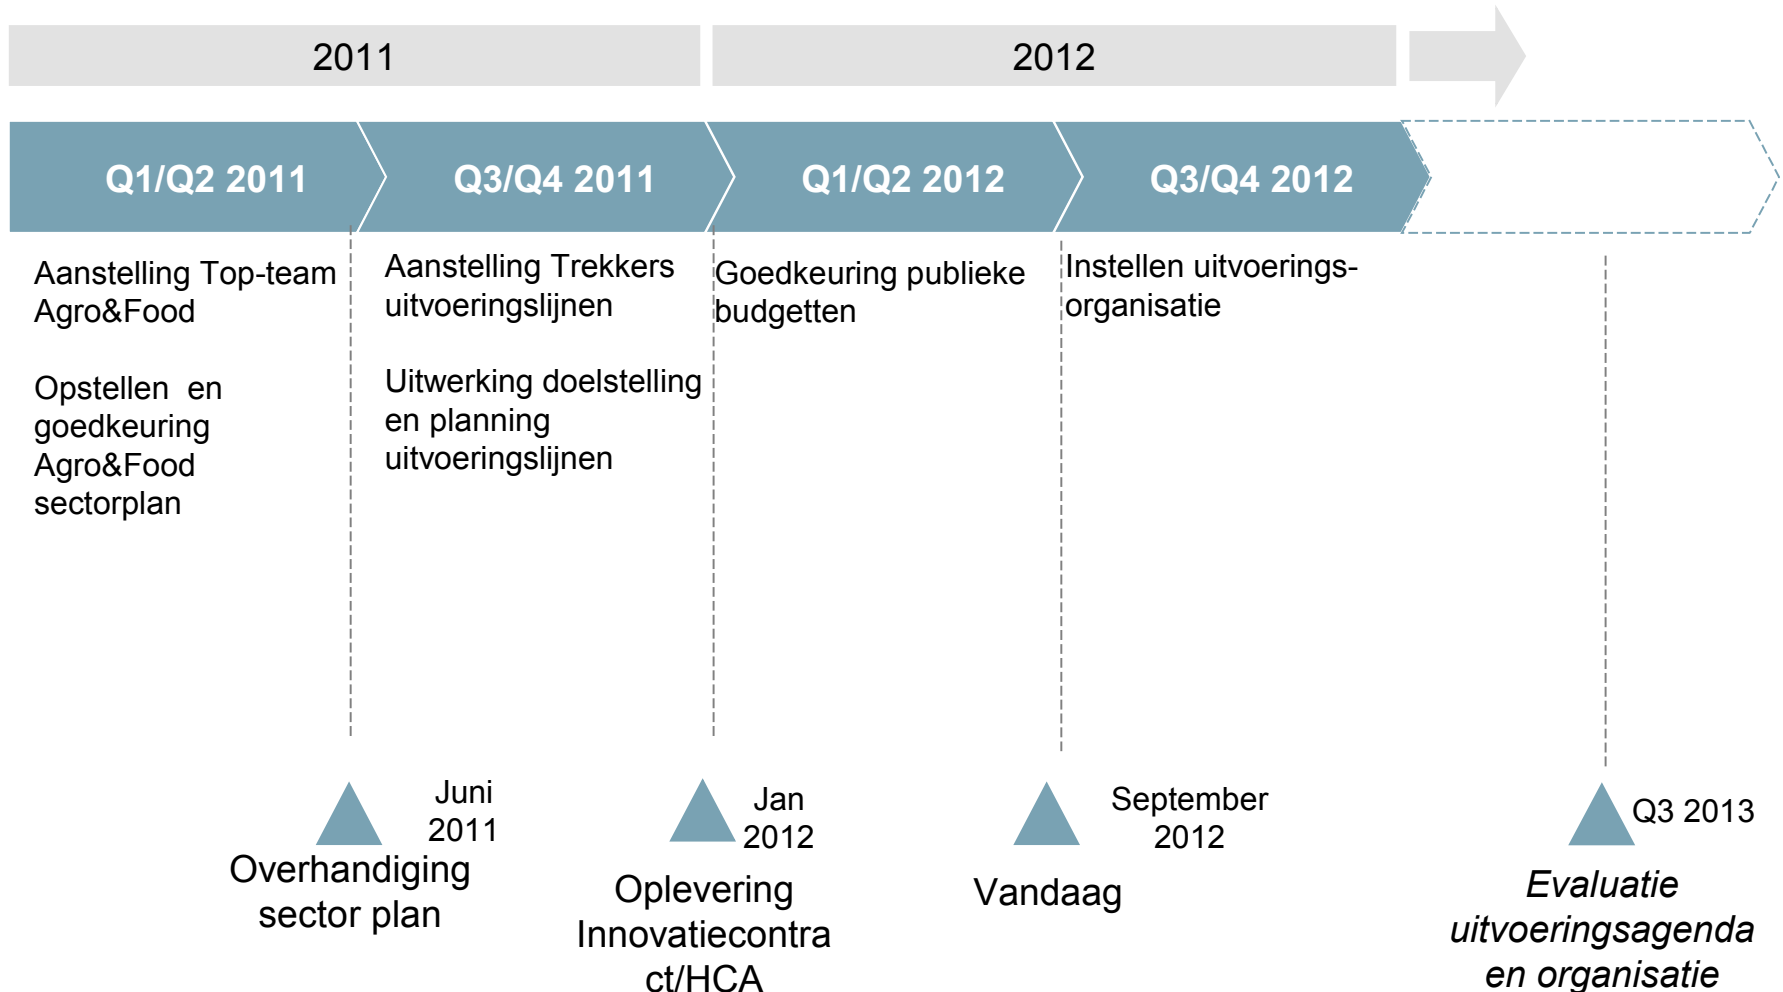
2011

2012

Q1/Q2 2011

Q3/Q4 2011

Q1/Q2 2012

Q3/Q4 2012

Aanstelling Top-team Agro&Food

Opstellen en goedkeuring Agro&Food sectorplan

Aanstelling Trekkers uitvoeringslijnen

Uitwerking doelstelling en planning uitvoeringslijnen

Goedkeuring publieke budgetten

Instellen uitvoeringsorganisatie

Juni 2011

Overhandiging sector plan

Jan 2012

Oplevering Innovatiecontract/HCA

September 2012

Vandaag

Q3 2013

Evaluatie uitvoeringsagenda en organisatie